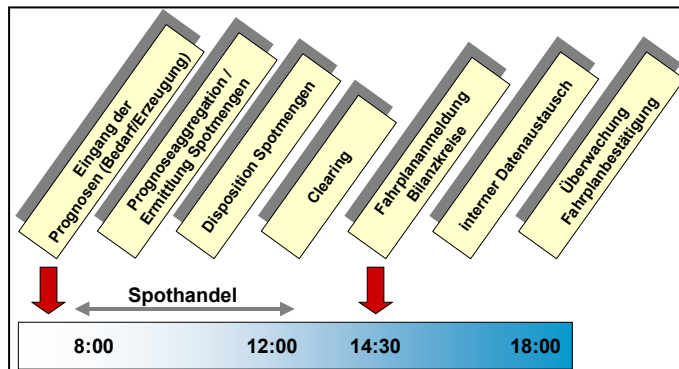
Eingang der Prognosen (Bedarf/Erzeugung)

Prognoseaggregation / Ermittlung Spotmengen

Disposition Spotmengen

Clearing

Fahrplananmeldung Bilanzkreise

interner Datenaustausch

Überwachung Fahrplanbestätigung

Spothandel

8:00

12:00

14:30

18:00